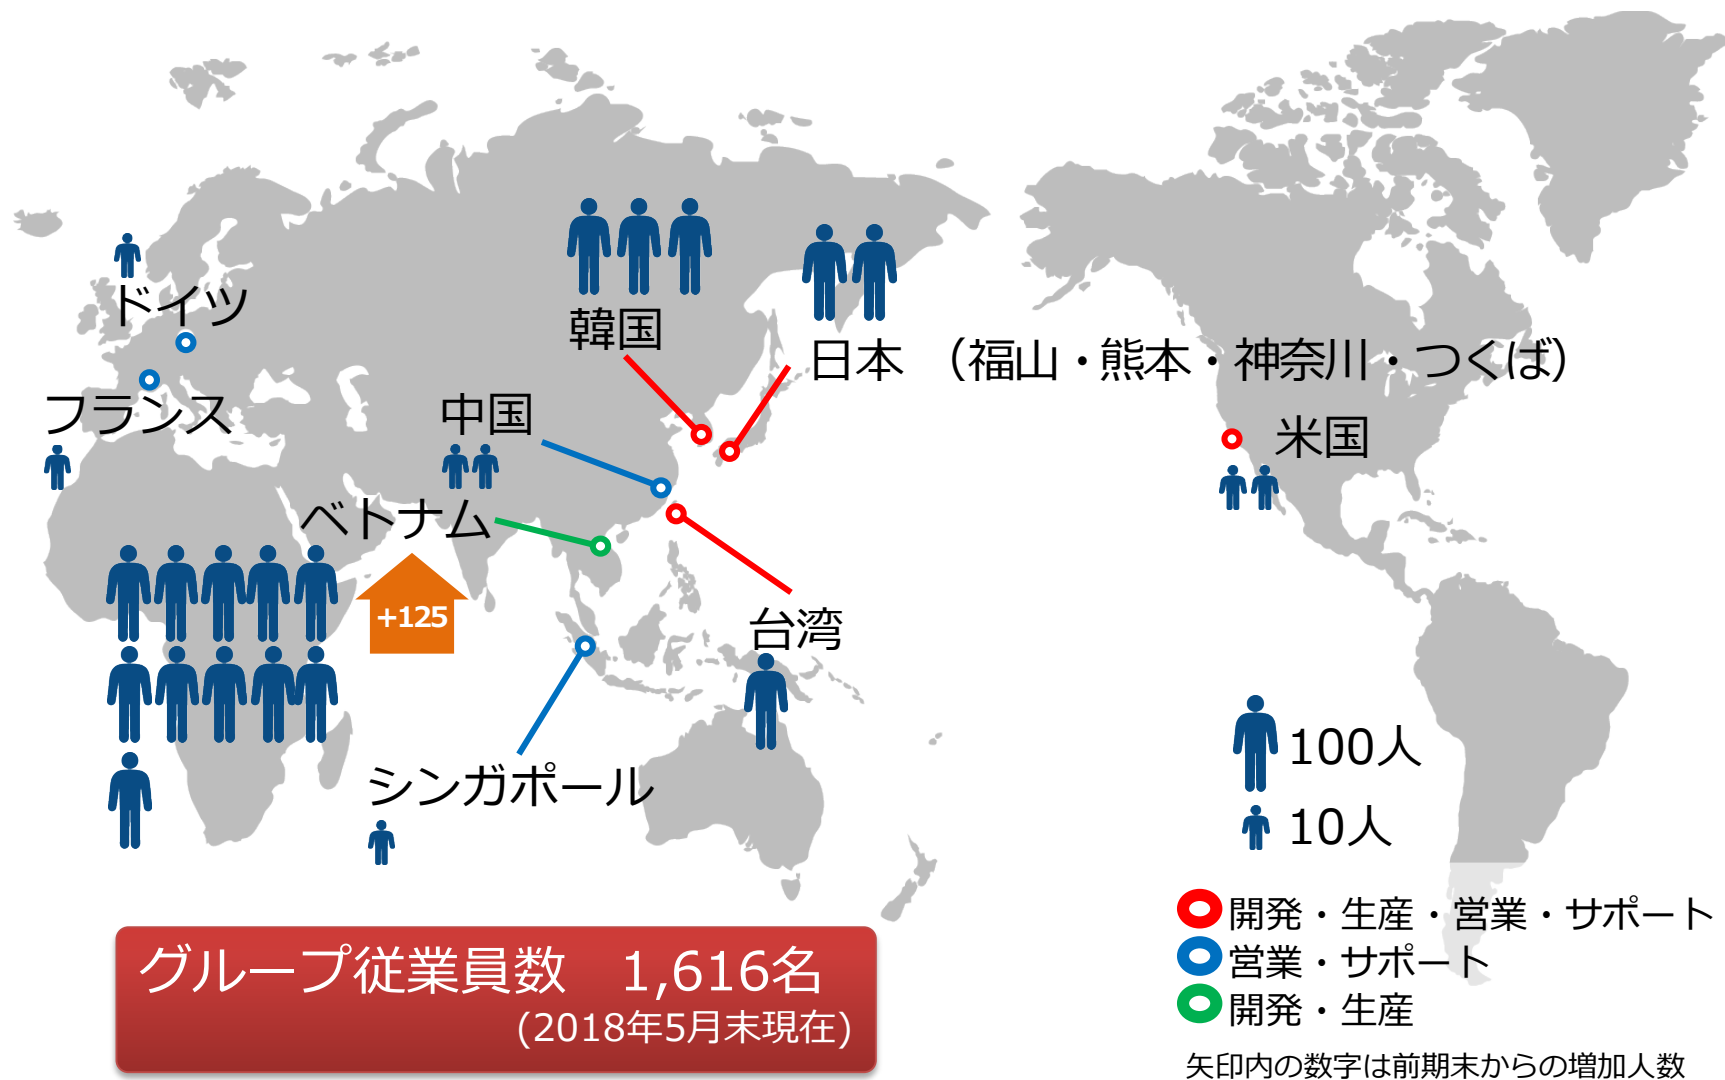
ドイツ

韓国

日本 （福山・熊本・神奈川・つくば）

フランス

中国

米国

ベトナム

+125

台湾

シンガポール

100人

10人

開発・生産・営業・サポート
営業・サポート
開発・生産

グループ従業員数 1,616名
(2018年5月末現在)

矢印内の数字は前期末からの増加人数